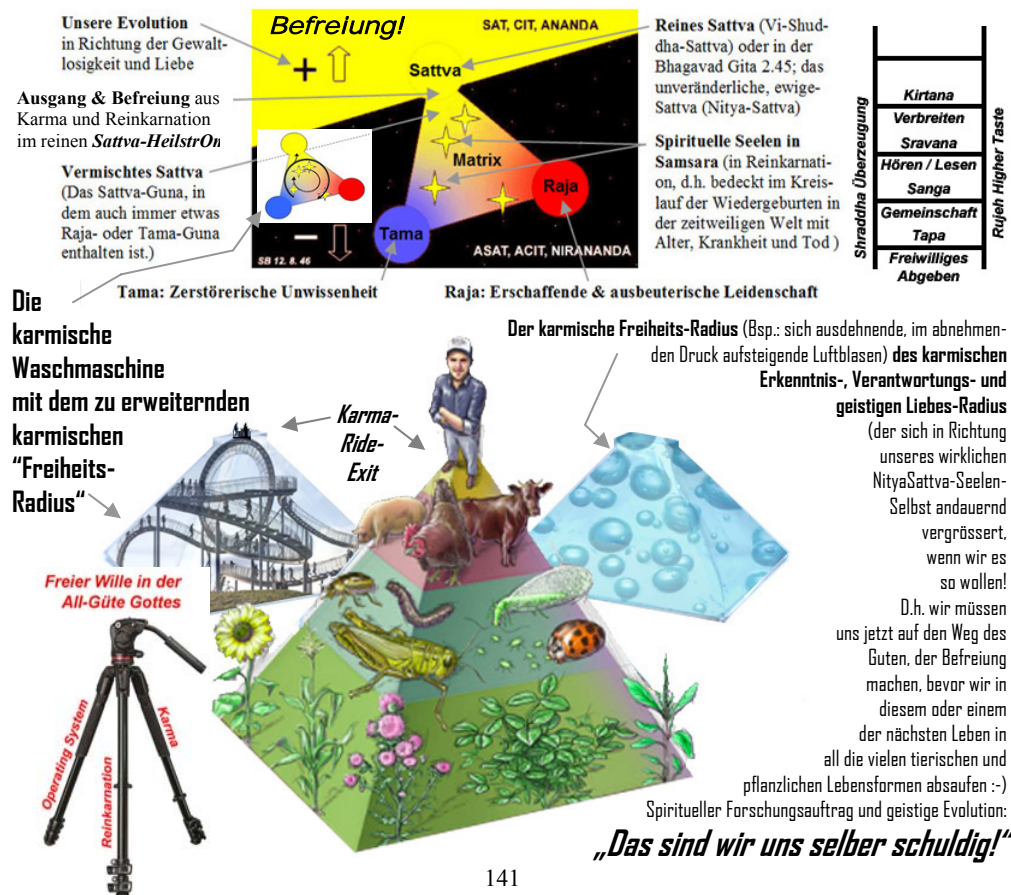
Unsere Evolution in Richtung der Gewaltlosigkeit und Liebe

Ausgang & Befreiung aus Karma und Reinkarnation im reinen Sattva-HeilstrOm

Vermischtes Sattva (Das Sattva-Guna, in dem auch immer etwas Raja- oder Tama-Guna enthalten ist.)

Befreiung!

SAT, CIT, ANANDA

+

Sattva

Matrix

Raja

Tama

−

ASAT, ACIT, NIRANANDA

SB 12. 8. 46

Reines Sattva (Vi-Shuddha-Sattva) oder in der Bhagavad Gita 2.45; das unveränderliche, ewige-Sattva (Nitya-Sattva)

Spirituelle Seelen in Samsara (in Reinkarnation, d.h. bedeckt im Kreislauf der Wiedergeburten in der zeitweiligen Welt mit Alter, Krankheit und Tod )

Shraddha Überzeugung

Kirtana
Verbreiten
Sravana
Hören / Lesen
Sanga
Gemeinschaft
Tapa
Freiwilliges Abgeben

Rujeh Higher Taste

Tama: Zerstörerische Unwissenheit

Raja: Erschaffende & ausbeuterische Leidenschaft

Die karmische Waschmaschine mit dem zu erweiternden karmischen "Freiheits-Radius"

Karma-Ride-Exit

Der karmische Freiheits-Radius (Bsp.: sich ausdehnende, im abnehmenden Druck aufsteigende Luftblasen) des karmischen Erkenntnis-, Verantwortungs- und geistigen Liebes-Radius (der sich in Richtung unseres wirklichen NityaSattva-Seelen-Selbst andauernd vergrössert, wenn wir es so wollen! D.h. wir müssen uns jetzt auf den Weg des Guten, der Befreiung machen, bevor wir in diesem oder einem der nächsten Leben in all die vielen tierischen und pflanzlichen Lebensformen absaufen :-)
Spiritueller Forschungsauftrag und geistige Evolution:

„Das sind wir uns selber schuldig!"

Freier Wille in der All-Güte Gottes

Operating System

Karma

Reinkarnation

141